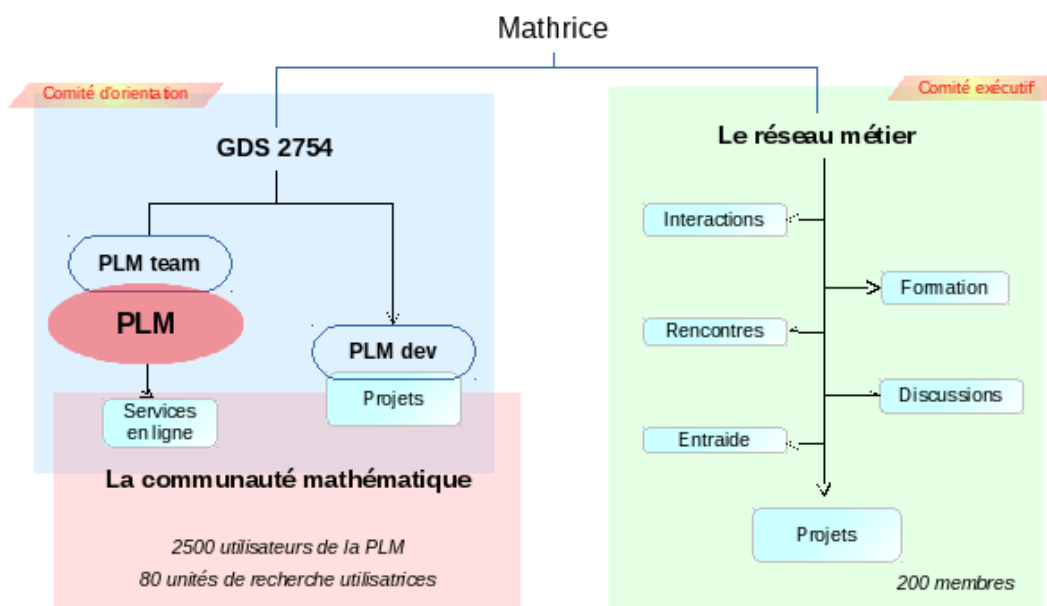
Mathrice

Comité d'orientation

GDS 2754

PLM team

PLM

PLM dev

Projets

Services en ligne

La communauté mathématique

2500 utilisateurs de la PLM
80 unités de recherche utilisatrices

Comité exécutif

Le réseau métier

Interactions

Formation

Rencontres

Discussions

Entraide

Projets

200 membres